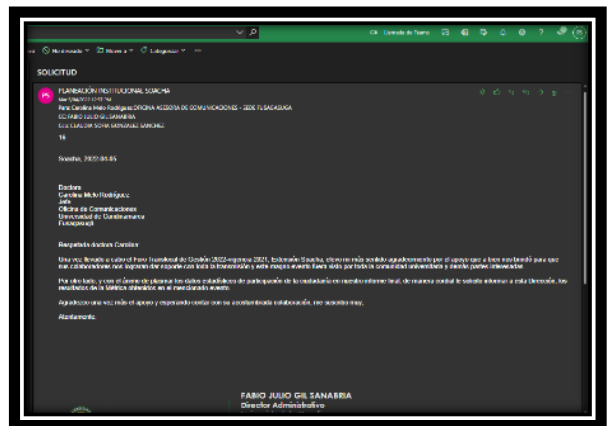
Reuniones de Teams

No leído | Mover a | Categorizar

SOLICITUD

PLANEACIÓN INSTITUCIONAL SOACHA
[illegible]
Para Carolina Melo Rodríguez OFICINA ASESORA DE COMUNICACIONES - SEDE FUSAGASUGA
CC FABIO JULIO GIL SANABRIA
CC CLAUDIA SOFIA GONZALEZ SANCHEZ

16

Soacha, 2022-04-05

Doctora
Carolina Melo Rodríguez
Jefe
Oficina de Comunicaciones
Universidad de Cundinamarca
Fusagasugá

Respetada doctora Carolina

Una vez llevado a cabo el Foro Transversal de Gestión (2022-vigencia 2021), Extensión Soacha, elevo mi más sentido agradecimiento por el apoyo que a bien nos brindó para que sus colaboradores nos lograran dar soporte con toda la transmisión y este magno evento fuera visto por toda la comunidad universitaria y demás partes interesadas.

Por otro lado, y con el ánimo de plasmar los datos estadísticos de participación de la ciudadanía en nuestro informe final, de manera cordial le solicito informar a esta Dirección, los resultados de la Métrica obtenidos en el mencionado evento.

Agradezco una vez más el apoyo y esperando contar con su acostumbrada colaboración, me suscribo muy,

Atentamente,

FABIO JULIO GIL SANABRIA
Director Administrativo